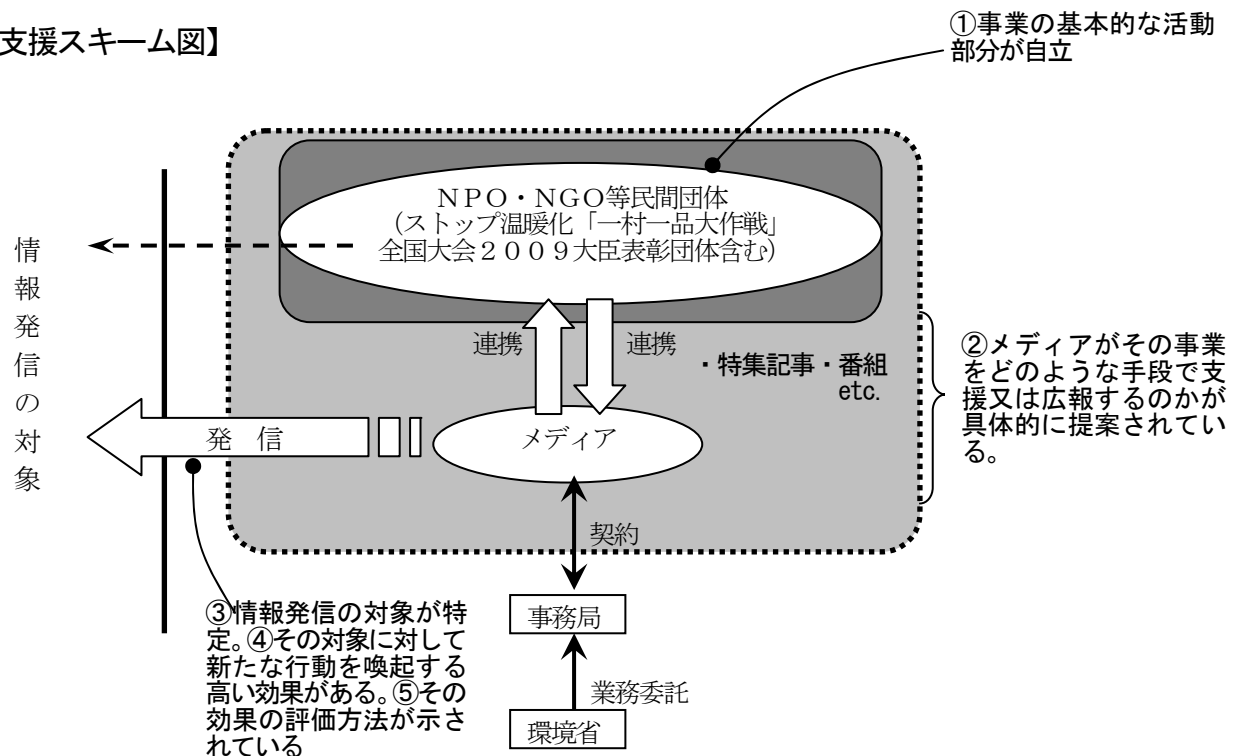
支援スキーム図】

①事業の基本的な活動部分が自立

NPO・NGO等民間団体
(ストップ温暖化「一村一品大作戦」全国大会２００９大臣表彰団体含む)

情報発信の対象

連携

連携

・特集記事・番組
etc.

②メディアがその事業をどのような手段で支援又は広報するのかが具体的に提案されている。

発　信

メディア

契約

③情報発信の対象が特定。④その対象に対して新たな行動を喚起する高い効果がある。⑤その効果の評価方法が示されている

事務局

業務委託

環境省